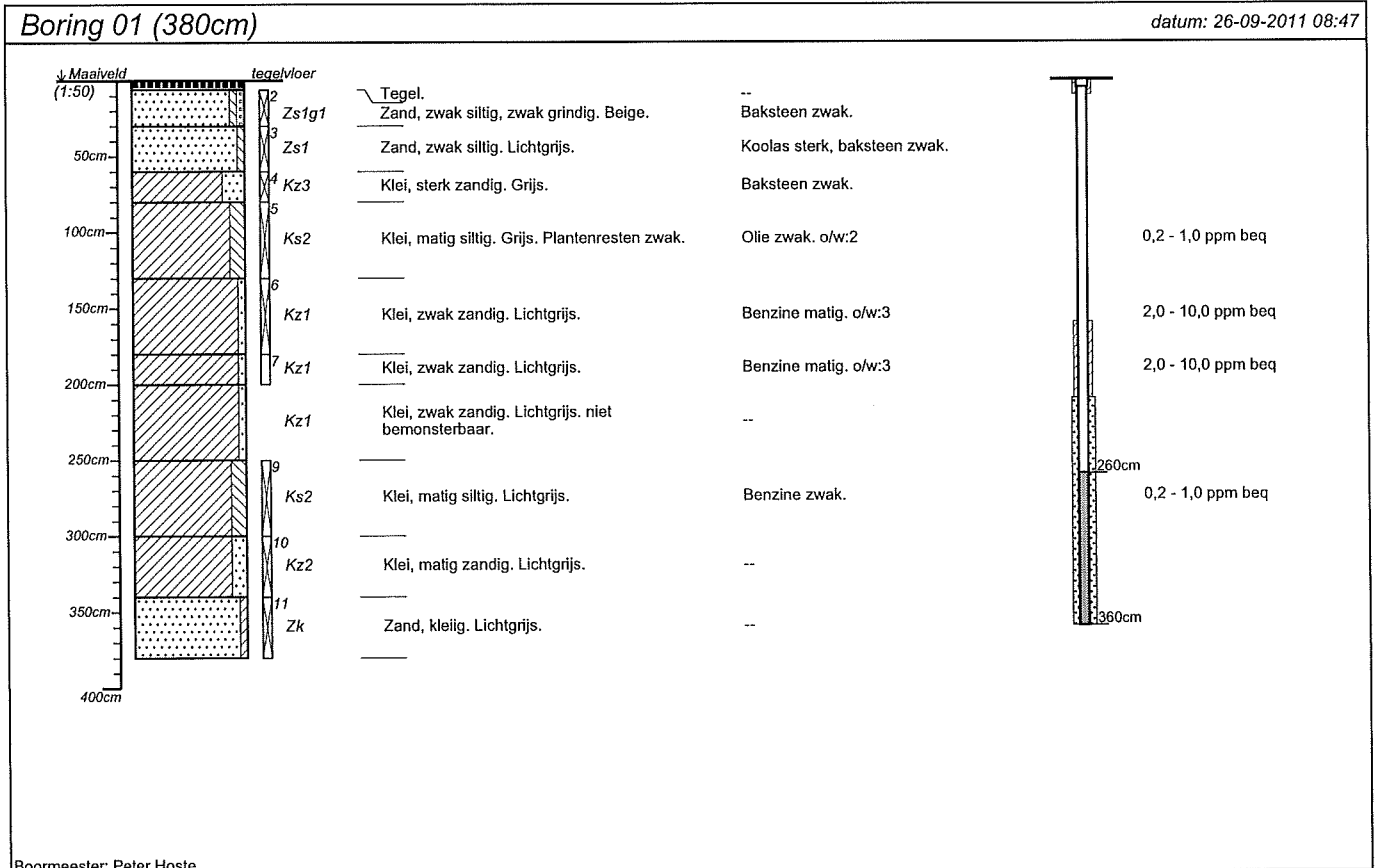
Boring 01 (380cm)

datum: 26-09-2011 08:47

Maaiveld
(1:50)

tegelvloer

50cm
100cm
150cm
200cm
250cm
300cm
350cm
400cm

2 Zs1g1
3 Zs1
4 Kz3
5 Ks2
6 Kz1
7 Kz1
Kz1
9 Ks2
10 Kz2
11 Zk

Tegel. --
Zand, zwak siltig, zwak grindig. Beige. Baksteen zwak.
Zand, zwak siltig. Lichtgrijs. Koolas sterk, baksteen zwak.
Klei, sterk zandig. Grijs. Baksteen zwak.
Klei, matig siltig. Grijs. Plantenresten zwak. Olie zwak. o/w:2 0,2 - 1,0 ppm beq
Klei, zwak zandig. Lichtgrijs. Benzine matig. o/w:3 2,0 - 10,0 ppm beq
Klei, zwak zandig. Lichtgrijs. Benzine matig. o/w:3 2,0 - 10,0 ppm beq
Klei, zwak zandig. Lichtgrijs. niet bemonsterbaar. --
Klei, matig siltig. Lichtgrijs. Benzine zwak. 0,2 - 1,0 ppm beq
Klei, matig zandig. Lichtgrijs. --
Zand, kleiig. Lichtgrijs. --

260cm
360cm

Boormeester: Peter Hoste